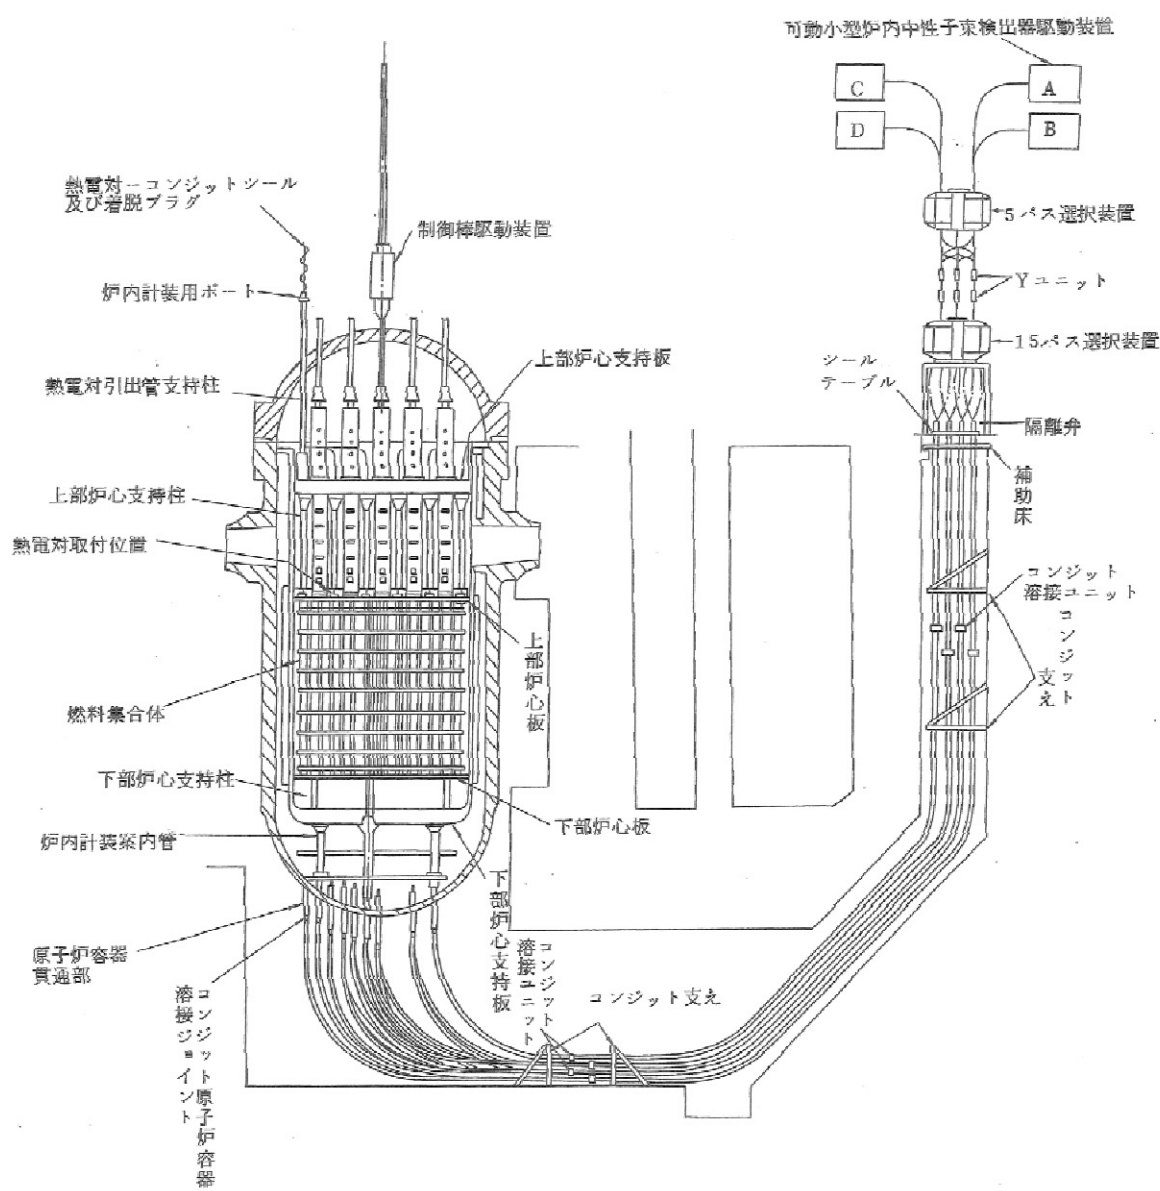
可動小型炉内中性子束検出器駆動装置

C

A

D

B

熱電対ーコンジットシール及び着脱プラグ

制御棒駆動装置

5パス選択装置

Yユニット

炉内計装用ポート

15パス選択装置

上部炉心支持板

熱電対引出管支持柱

シールテーブル

隔離弁

補助床

上部炉心支持柱

熱電対取付位置

コンジット溶接ユニット

コンジット支え

上部炉心板

燃料集合体

下部炉心支持柱

下部炉心板

炉内計装案内管

下部炉心支持板

原子炉容器貫通部

コンジット原子炉容器溶接ジョイント

コンジット溶接ユニット

コンジット支え